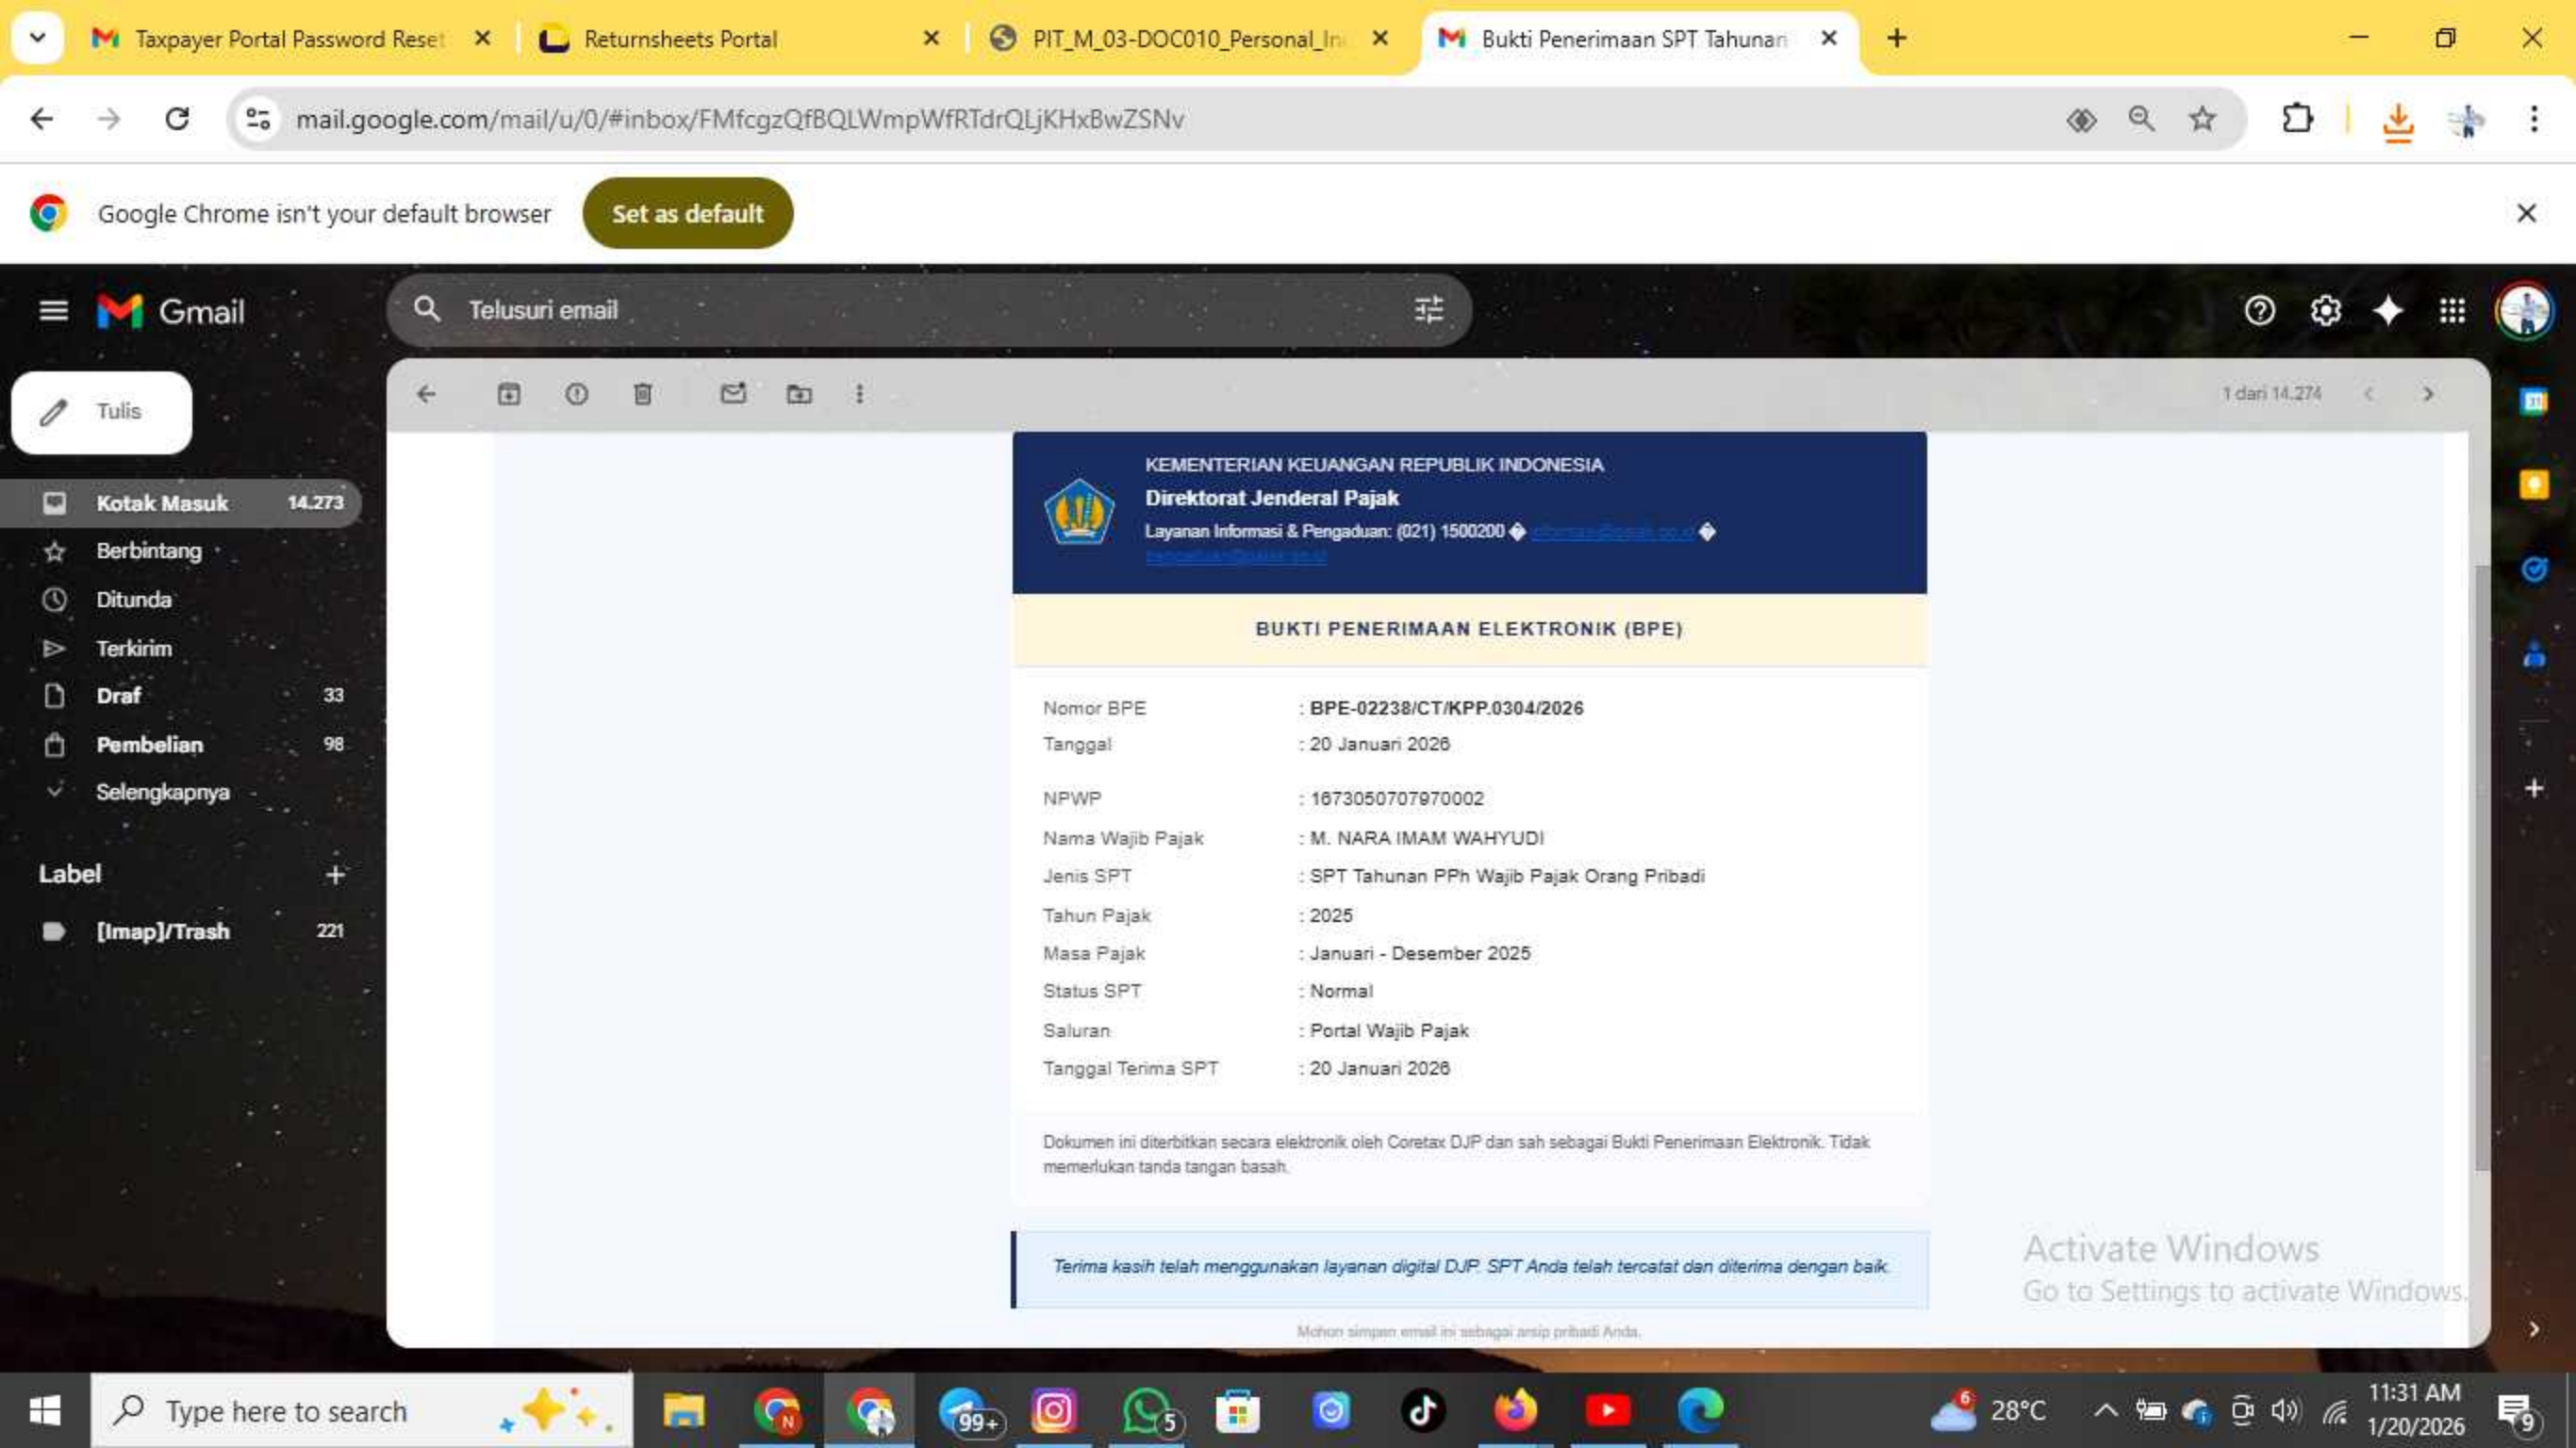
Taxpayer Portal Password Reset
Returnsheets Portal
PIT_M_03-DOC010_Personal_In
Bukti Penerimaan SPT Tahunan

mail.google.com/mail/u/0/#inbox/FMfcgzQfBQLWmpWfRTdrQLjKHxBwZSNv

Google Chrome isn't your default browser
Set as default

Gmail
Telusuri email

Tulis
Kotak Masuk 14.273
Berbintang
Ditunda
Terkirim
Draf 33
Pembelian 98
Selengkapnya
Label
[Imap]/Trash 221

1 dari 14.274

KEMENTERIAN KEUANGAN REPUBLIK INDONESIA
Direktorat Jenderal Pajak
Layanan Informasi & Pengaduan: (021) 1500200 � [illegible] �
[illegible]

BUKTI PENERIMAAN ELEKTRONIK (BPE)

| | |
|---|---|
| Nomor BPE | : BPE-02238/CT/KPP.0304/2026 |
| Tanggal | : 20 Januari 2026 |
| NPWP | : 1673050707970002 |
| Nama Wajib Pajak | : M. NARA IMAM WAHYUDI |
| Jenis SPT | : SPT Tahunan PPh Wajib Pajak Orang Pribadi |
| Tahun Pajak | : 2025 |
| Masa Pajak | : Januari - Desember 2025 |
| Status SPT | : Normal |
| Saluran | : Portal Wajib Pajak |
| Tanggal Terima SPT | : 20 Januari 2026 |

Dokumen ini diterbitkan secara elektronik oleh Coretax DJP dan sah sebagai Bukti Penerimaan Elektronik. Tidak memerlukan tanda tangan basah.

Terima kasih telah menggunakan layanan digital DJP. SPT Anda telah tercatat dan diterima dengan baik.

Mohon simpan email ini sebagai arsip pribadi Anda.

Activate Windows
Go to Settings to activate Windows.

Type here to search
99+
5
28°C
11:31 AM
1/20/2026